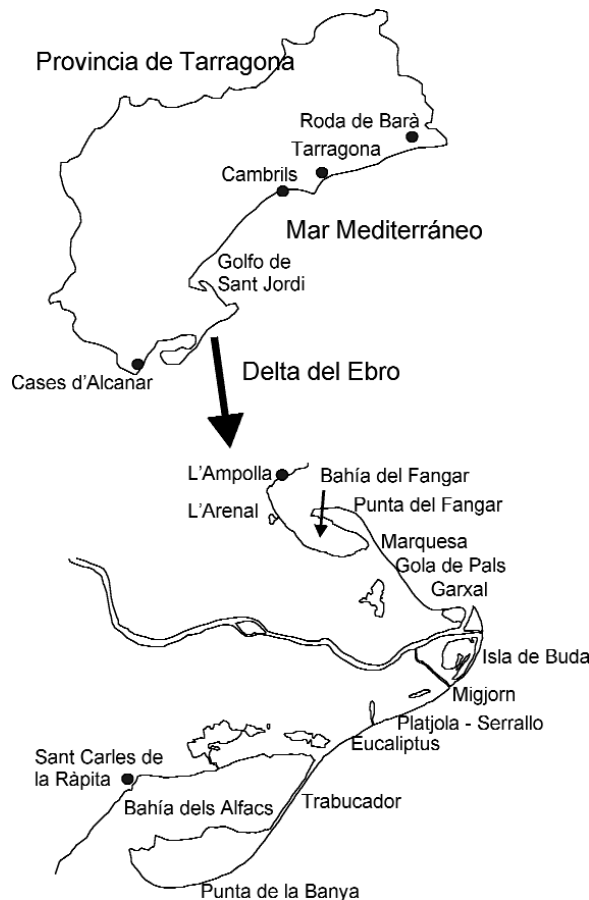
Provincia de Tarragona

Roda de Barà
Tarragona
Cambrils
Mar Mediterráneo
Golfo de Sant Jordi
Cases d'Alcanar
Delta del Ebro

L'Ampolla
Bahía del Fangar
L'Arenal
Punta del Fangar
Marquesa
Gola de Pals
Garxal
Isla de Buda
Migjorn
Platjola - Serrallo
Eucaliptus
Sant Carles de la Ràpita
Bahía dels Alfacs
Trabucador
Punta de la Banya